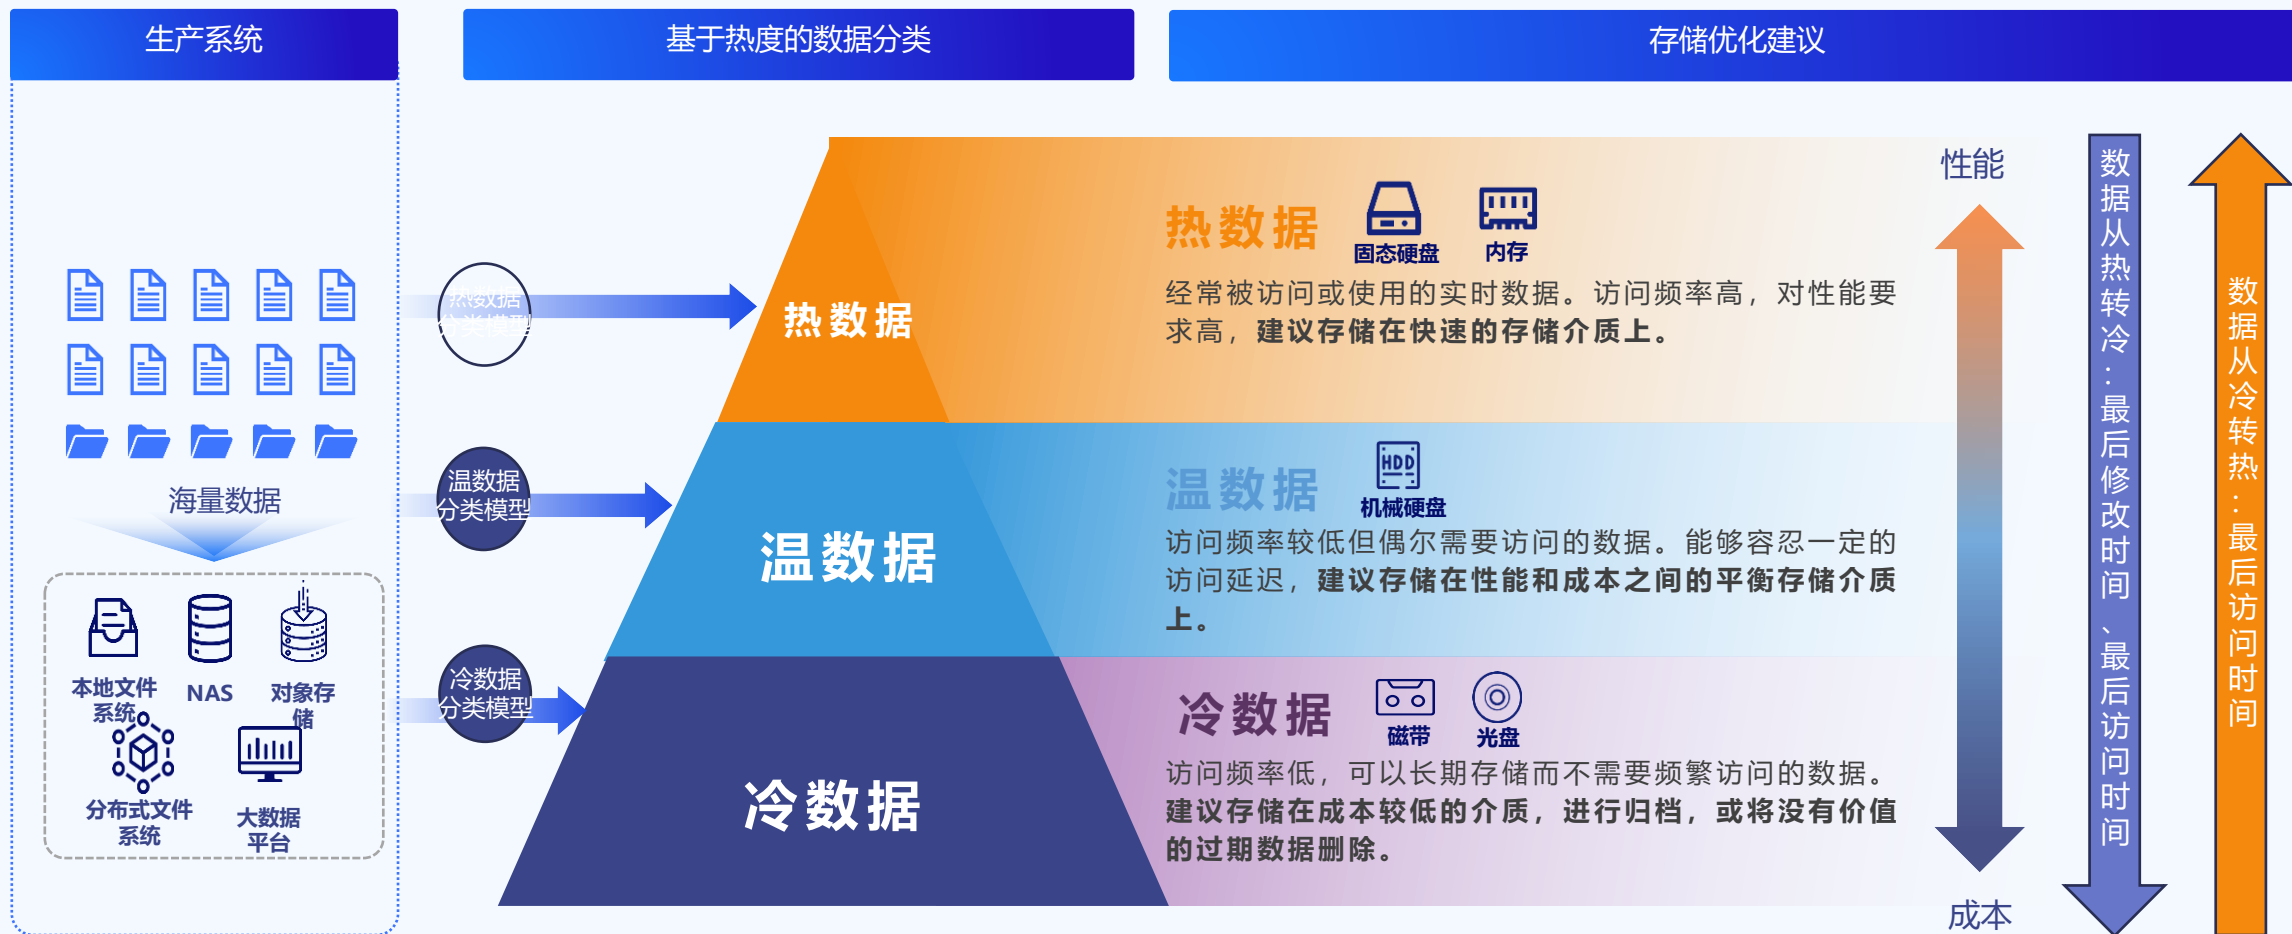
生产系统

基于热度的数据分类

存储优化建议

海量数据

本地文件系统

NAS

对象存储

分布式文件系统

大数据平台

热数据分类模型

温数据分类模型

冷数据分类模型

热数据

温数据

冷数据

性能

热数据

固态硬盘

内存

经常被访问或使用的实时数据。访问频率高，对性能要求高，建议存储在快速的存储介质上。

温数据

HDD

机械硬盘

访问频率较低但偶尔需要访问的数据。能够容忍一定的访问延迟，建议存储在性能和成本之间的平衡存储介质上。

冷数据

磁带

光盘

访问频率低，可以长期存储而不需要频繁访问的数据。建议存储在成本较低的介质，进行归档，或将没有价值的过期数据删除。

成本

数据从热转冷：最后修改时间、最后访问时间

数据从冷转热：最后访问时间